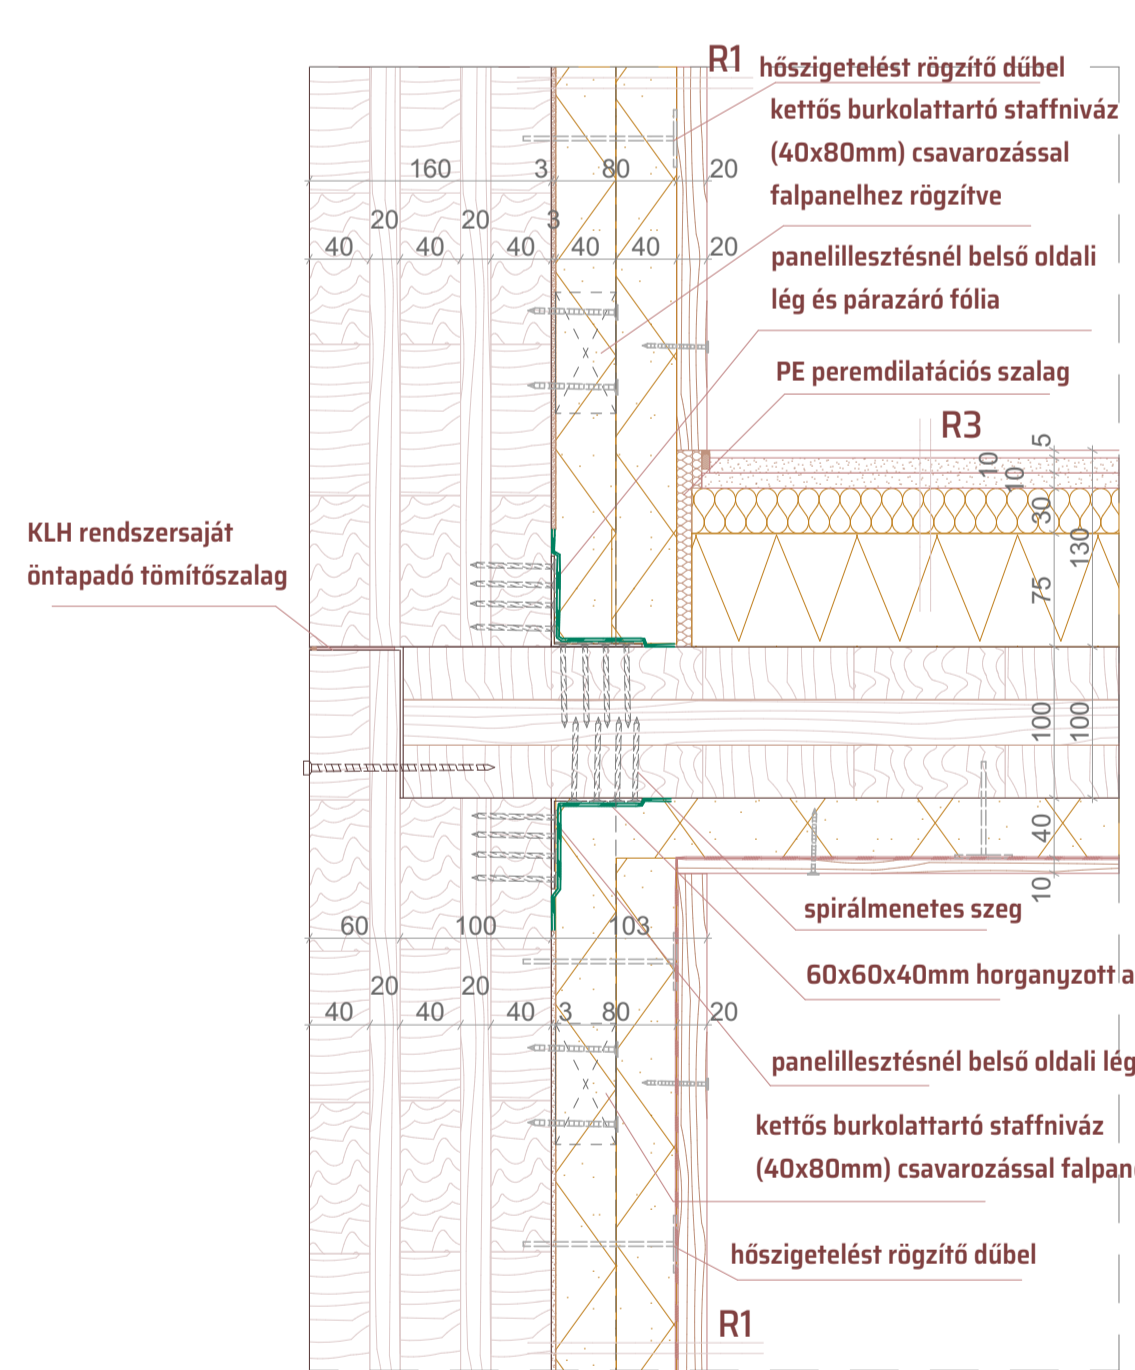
R1 hőszigetelést rögzítő dűbel

kettős burkolattartó staffniváz (40x80mm) csavarozással falpanelhez rögzítve

160 3 80 20

20 20 3

40 40 40 40 40 20

panelillesztésnél belső oldali lég és párazáró fólia

PE peremdilatációs szalag

R3

5

10

10

30

130

75

KLH rendszersaját öntapadó tömítőszalag

100

100

40

10

spirálmenetes szeg

60x60x40mm horganyzott a

60 100 103

20 20

40 40 40 3 80 20

panelillesztésnél belső oldali lég

kettős burkolattartó staffniváz (40x80mm) csavarozással falpan

hőszigetelést rögzítő dűbel

R1